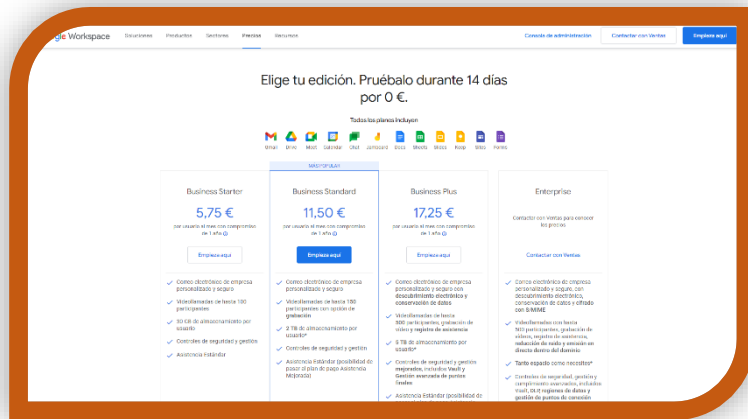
gle Workspace Soluciones Productos Sectores Precios Recursos Consola de administración Contactar con Ventas Empieza aquí

Elige tu edición. Pruébalo durante 14 días por 0 €.

Todos los planes incluyen

Gmail Drive Meet Calendar Chat Jamboard Docs Sheets Slides Keep Sites Forms

MÁS POPULAR

Business Starter
5,75 €
por usuario al mes con compromiso de 1 año
Empieza aquí
Correo electrónico de empresa personalizado y seguro
Videollamadas de hasta 100 participantes
30 GB de almacenamiento por usuario
Controles de seguridad y gestión
Asistencia Estándar

Business Standard
11,50 €
por usuario al mes con compromiso de 1 año
Empieza aquí
Correo electrónico de empresa personalizado y seguro
Videollamadas de hasta 150 participantes con opción de grabación
2 TB de almacenamiento por usuario*
Controles de seguridad y gestión
Asistencia Estándar (posibilidad de pasar el plan de pago Asistencia Mejorada)

Business Plus
17,25 €
por usuario al mes con compromiso de 1 año
Empieza aquí
Correo electrónico de empresa personalizado y seguro con descubrimiento electrónico y conservación de datos
Videollamadas de hasta 500 participantes, grabación de vídeo y registro de asistencia
5 TB de almacenamiento por usuario*
Controles de seguridad y gestión mejorados, incluidos Vault y Gestión avanzada de puntos finales
Asistencia Estándar (posibilidad de

Enterprise
Contactar con Ventas para conocer los precios.
Contactar con Ventas
Correo electrónico de empresa personalizado y seguro, con descubrimiento electrónico, conservación de datos y cifrado con S/MIME
Videollamadas con hasta 500 participantes, grabación de vídeo, registro de asistencia, cancelación de ruido y emisión en directo dentro del dominio
Tanto espacio como necesites*
Controles de seguridad, gestión y cumplimiento avanzados, incluidos Vault, DLP, regiones de datos y gestión de puntos de conexión